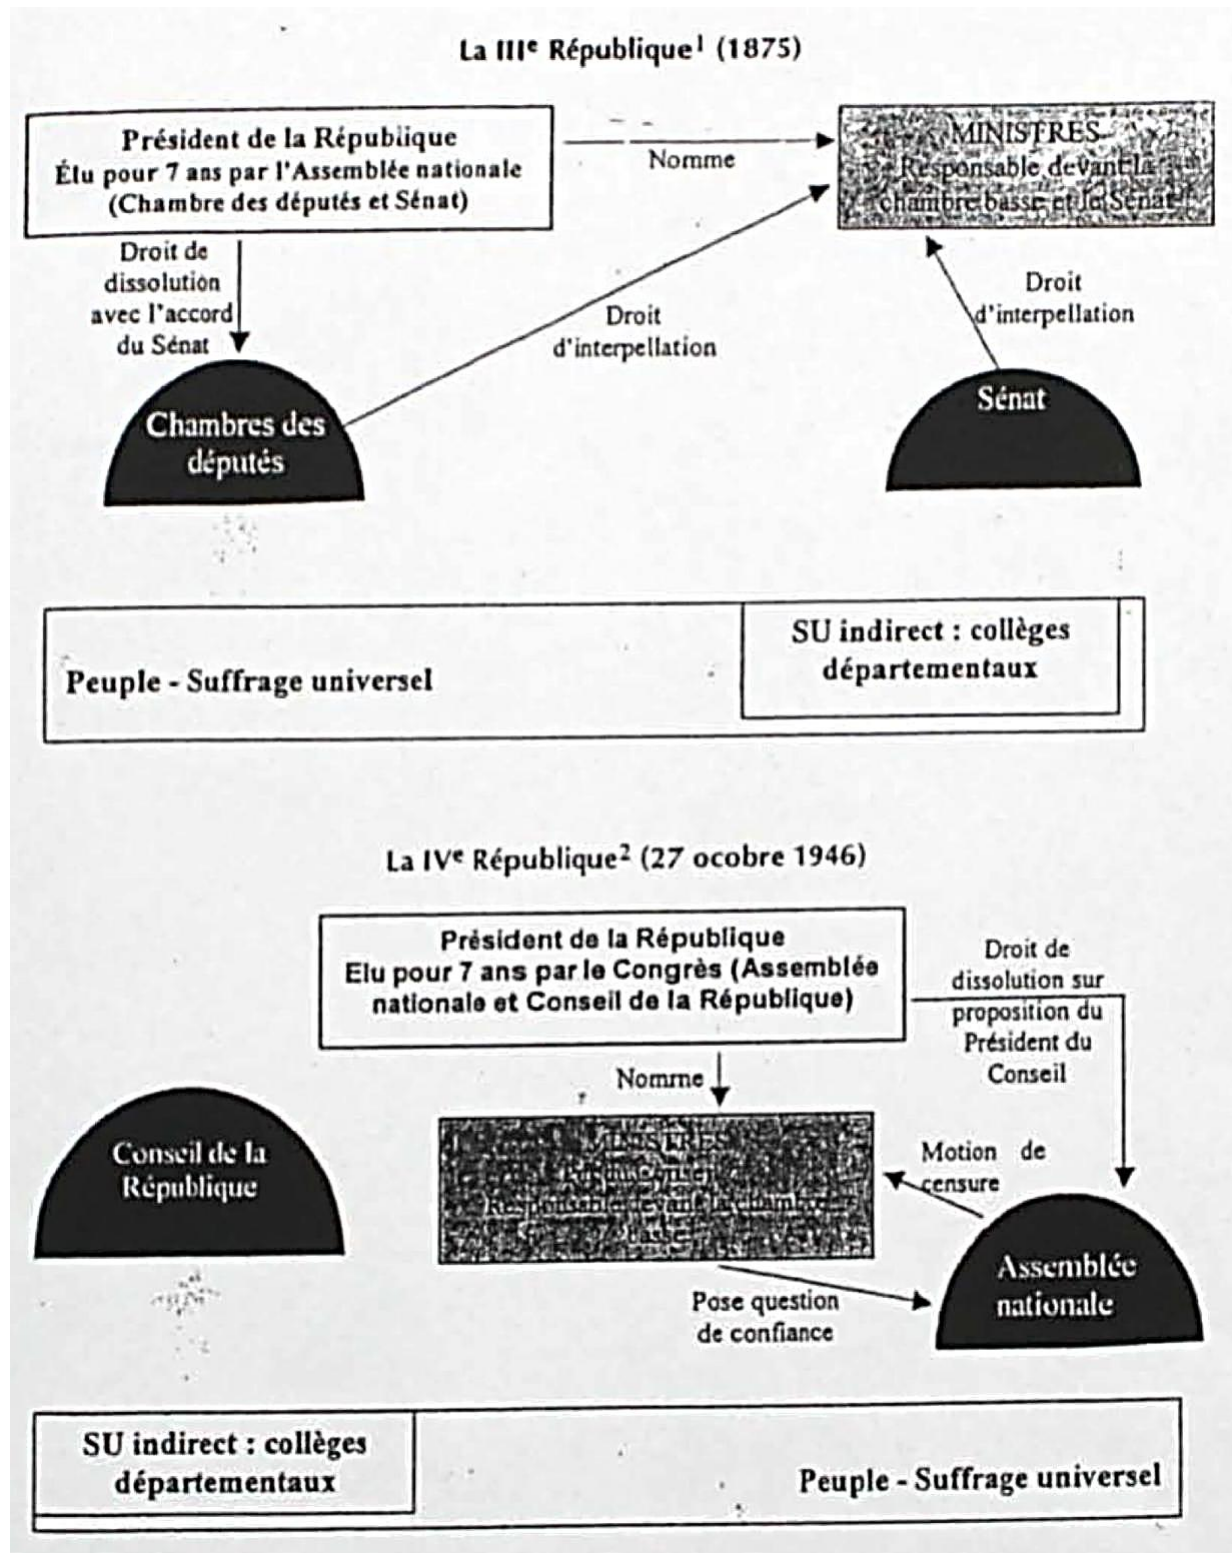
La III$^e$ République$^1$ (1875)

Président de la République
Élu pour 7 ans par l'Assemblée nationale
(Chambre des députés et Sénat)

Nomme

MINISTRES
Responsable devant la chambre basse et le Sénat

Droit de dissolution avec l'accord du Sénat

Droit d'interpellation

Droit d'interpellation

Chambres des députés

Sénat

SU indirect : collèges départementaux

Peuple - Suffrage universel

La IV$^e$ République$^2$ (27 ocobre 1946)

Président de la République
Elu pour 7 ans par le Congrès (Assemblée nationale et Conseil de la République)

Droit de dissolution sur proposition du Président du Conseil

Nomme

Conseil de la République

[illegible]
Responsable devant la chambre basse

Motion de censure

Assemblée nationale

Pose question de confiance

SU indirect : collèges départementaux

Peuple - Suffrage universel